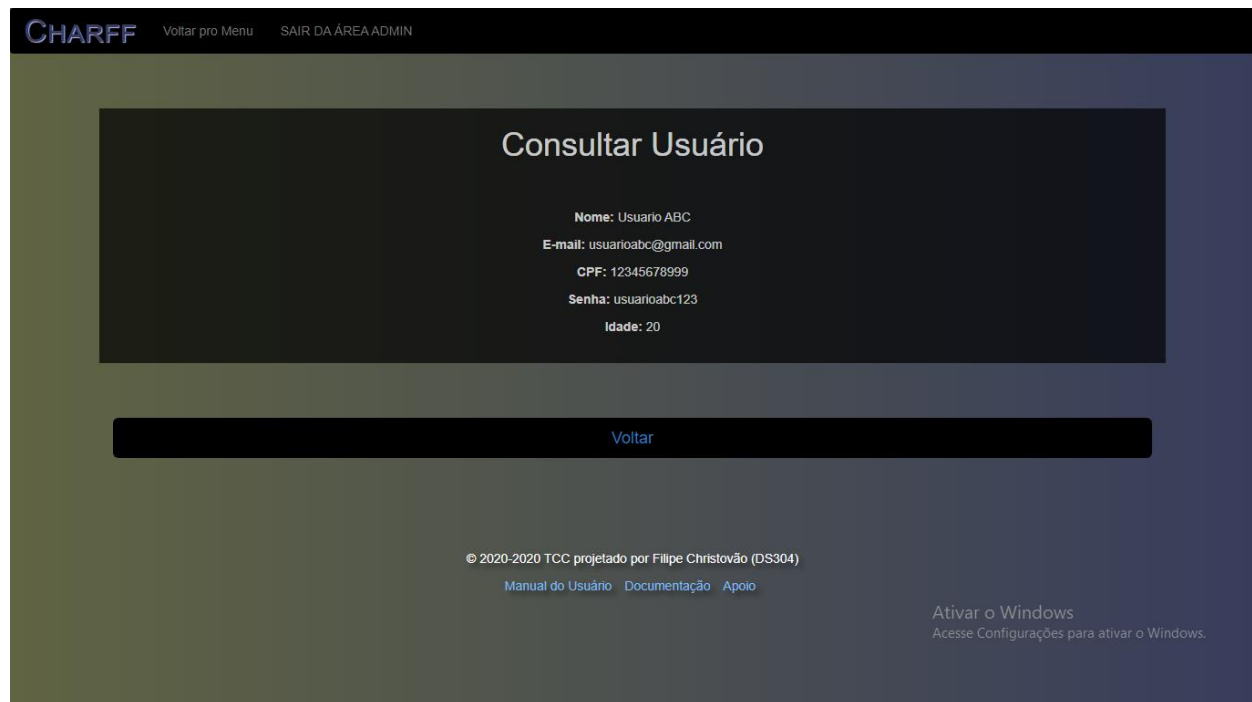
CHARFF Voltar pro Menu SAIR DA ÁREA ADMIN

Consultar Usuário

**Nome:** Usuario ABC

**E-mail:** usuarioabc@gmail.com

**CPF:** 12345678999

**Senha:** usuarioabc123

**Idade:** 20

Voltar

© 2020-2020 TCC projetado por Filipe Christovão (DS304)

Manual do Usuário Documentação Apoio

Ativar o Windows
Acesse Configurações para ativar o Windows.